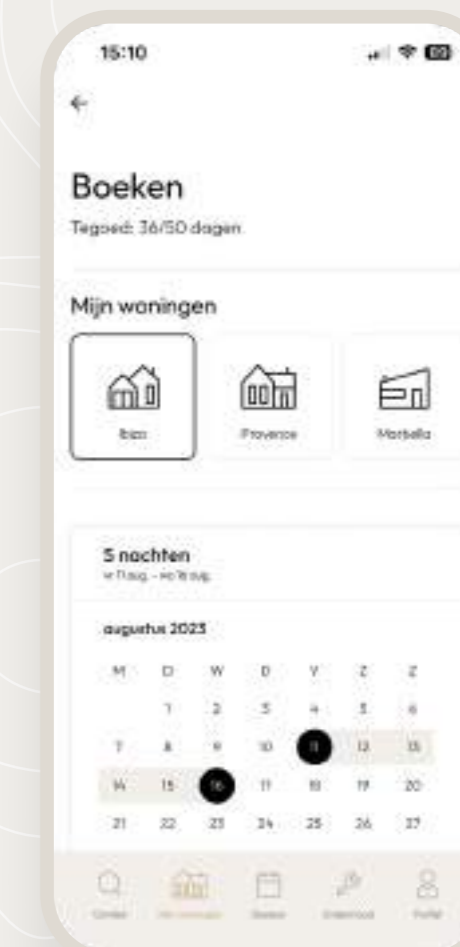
15:10

Boeken
Tegoed: 36/50 dagen

Mijn woningen

Ibiza
Provence
Marbella

5 nachten
vr 11 aug. - wo 16 aug.

augustus 2023

| M | D | W | D | V | Z | Z |
|---|---|---|---|---|---|---|
| | 1 | 2 | 3 | 4 | 5 | 6 |
| 7 | 8 | 9 | 10 | 11 | 12 | 13 |
| 14 | 15 | 16 | 17 | 18 | 19 | 20 |
| 21 | 22 | 23 | 24 | 25 | 26 | 27 |

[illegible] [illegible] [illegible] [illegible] Profiel